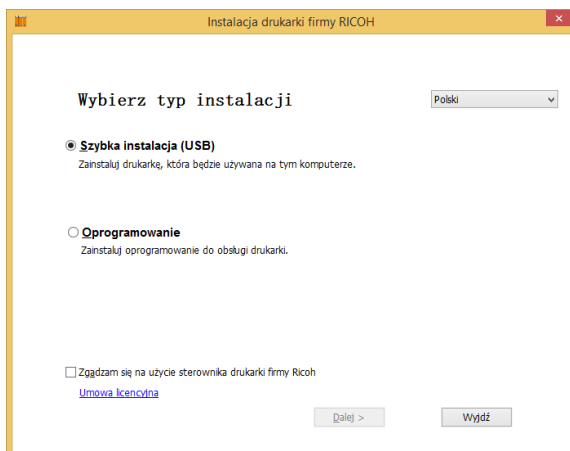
Instalacja drukarki firmy RICOH

Wybierz typ instalacji

Polski

Szybka instalacja (USB)
Zainstaluj drukarkę, która będzie używana na tym komputerze.

Oprogramowanie
Zainstaluj oprogramowanie do obsługi drukarki.

Zgadzam się na użycie sterownika drukarki firmy Ricoh
Umowa licencyjna

Dalej >

Wyjdź